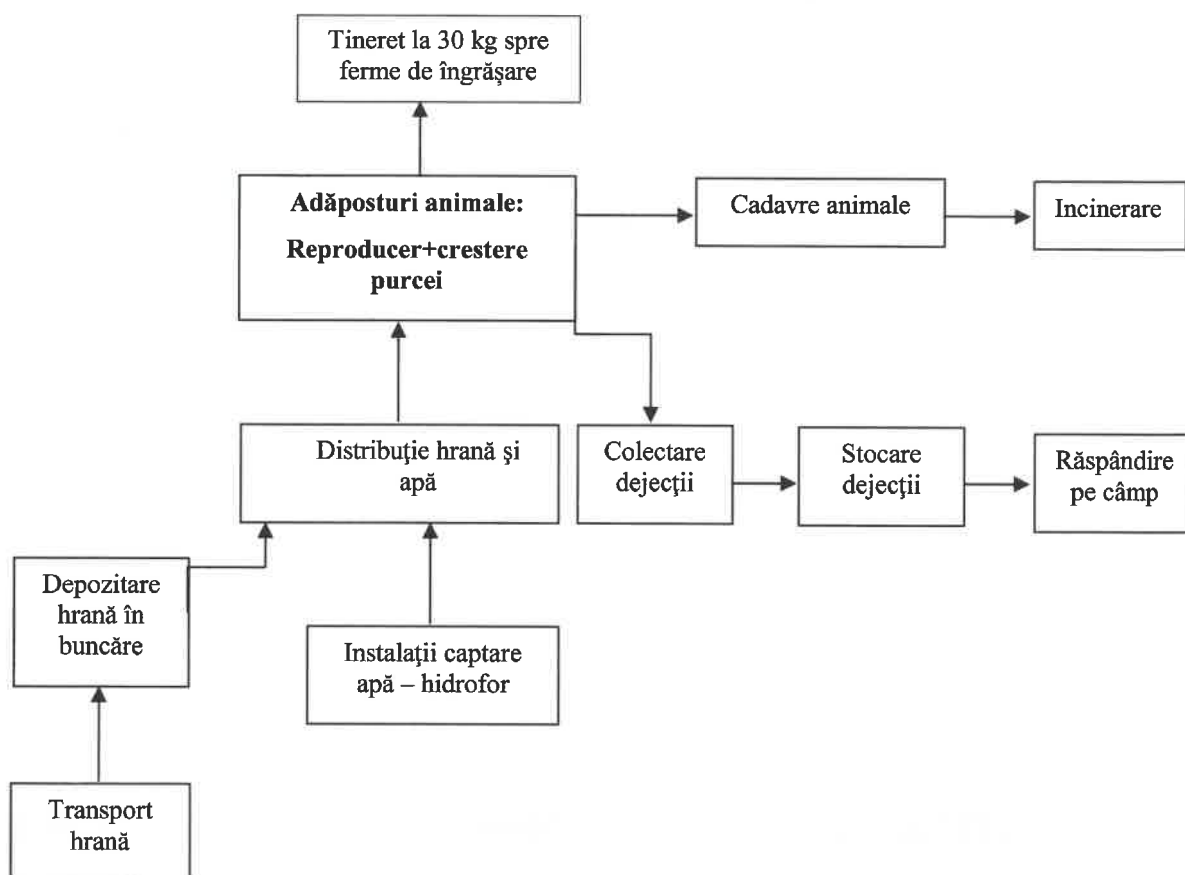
Tineret la 30 kg spre ferme de îngrăşare

Adăposturi animale:

Reproducer+crestere purcei

Cadavre animale

Incinerare

Distribuţie hrană şi apă

Colectare dejecţii

Stocare dejecţii

Răspândire pe câmp

Depozitare hrană în buncăre

Instalaţii captare apă – hidrofor

Transport hrană